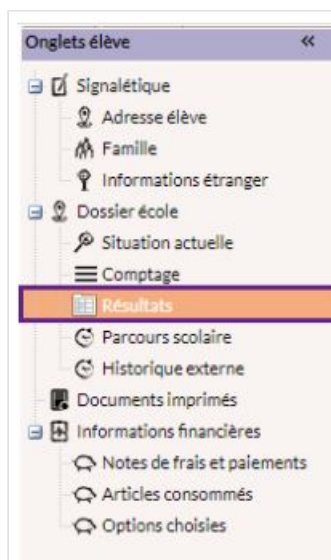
Onglets élève «

Signalétique
Adresse élève
Famille
Informations étranger
Dossier école
Situation actuelle
Comptage
Résultats
Parcours scolaire
Historique externe
Documents imprimés
Informations financières
Notes de frais et paiements
Articles consommés
Options choisies